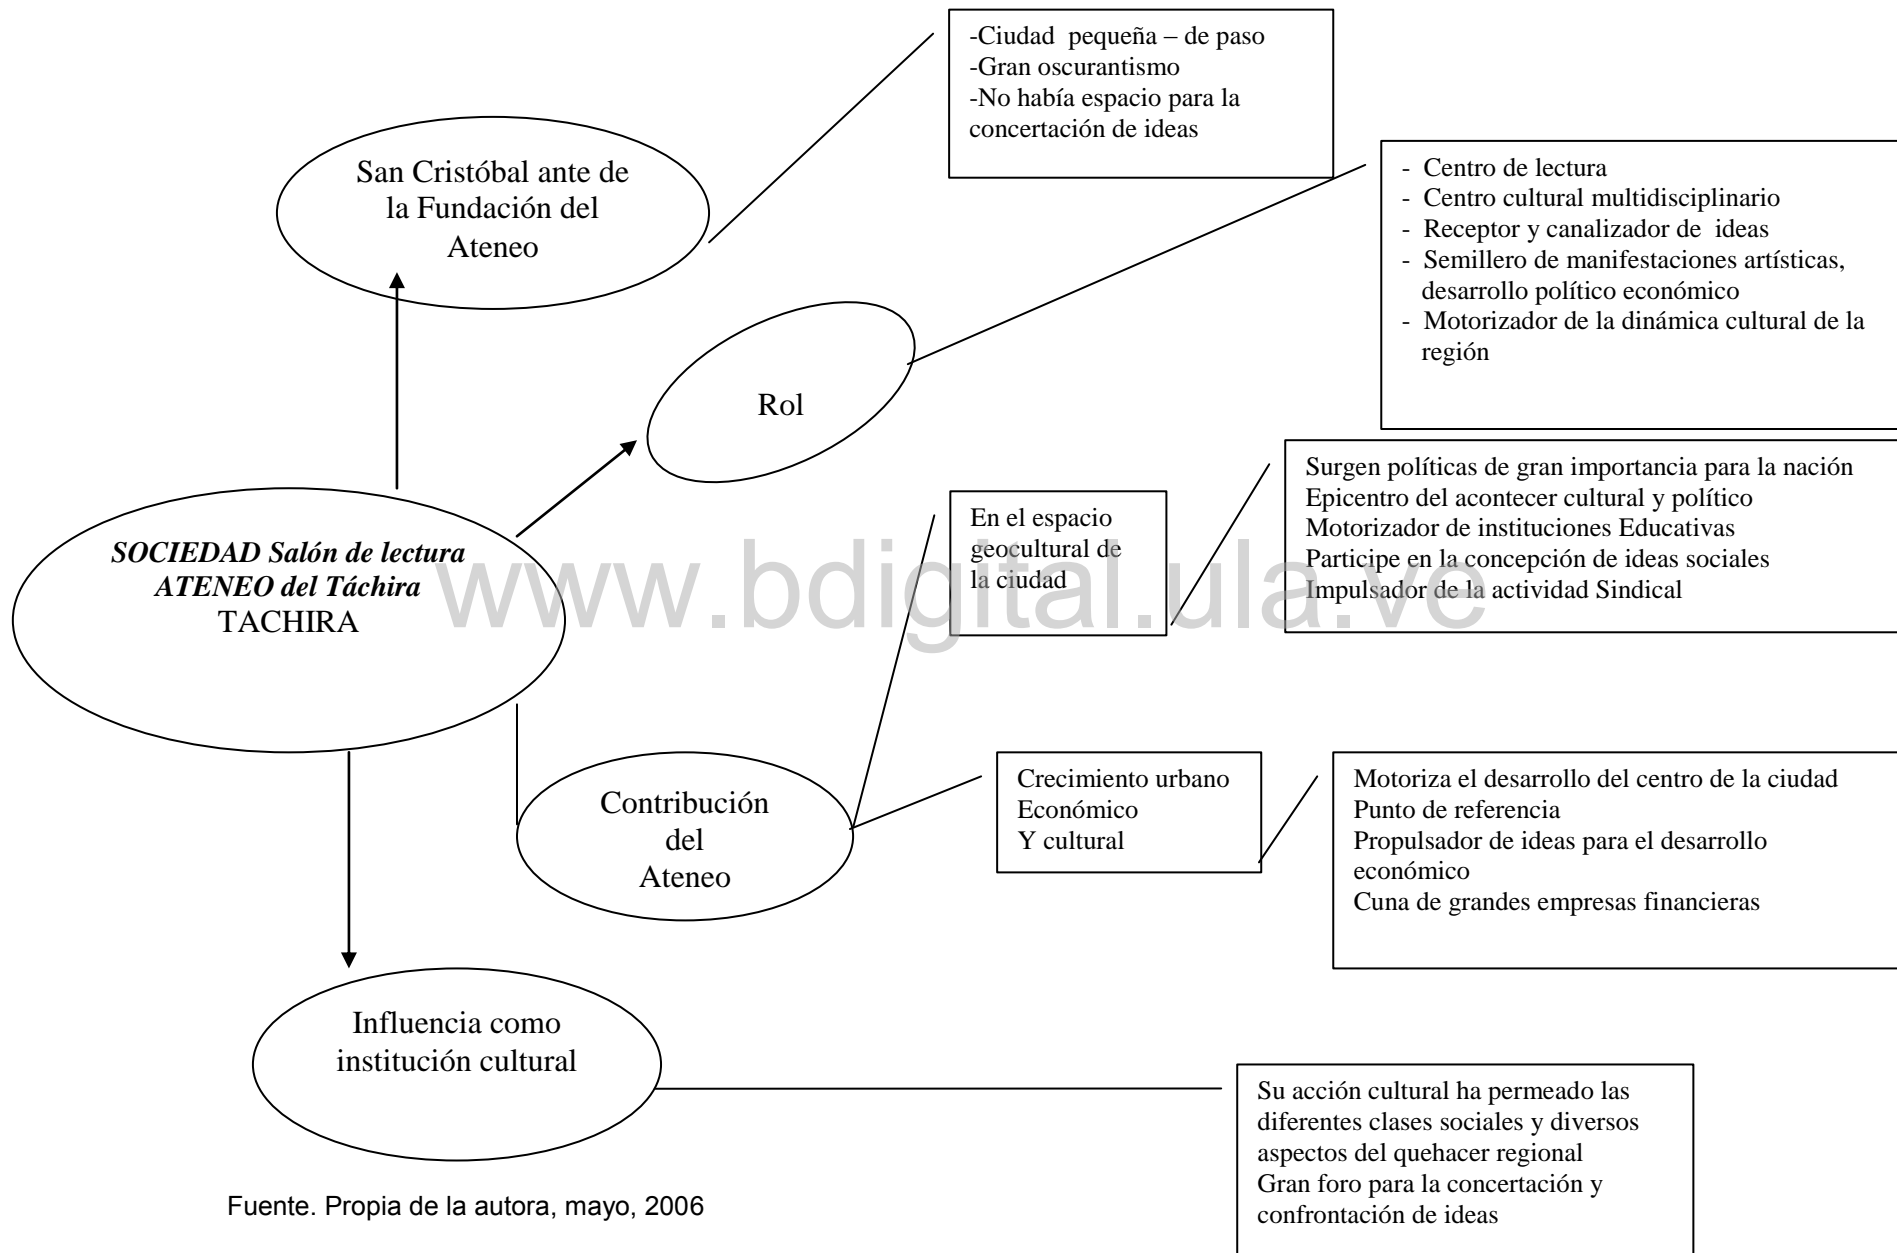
-Ciudad pequeña – de paso
-Gran oscurantismo
-No había espacio para la concertación de ideas

San Cristóbal ante de la Fundación del Ateneo

- Centro de lectura
- Centro cultural multidisciplinario
- Receptor y canalizador de ideas
- Semillero de manifestaciones artísticas, desarrollo político económico
- Motorizador de la dinámica cultural de la región

Rol

Surgen políticas de gran importancia para la nación
Epicentro del acontecer cultural y político
Motorizador de instituciones Educativas
Participe en la concepción de ideas sociales
Impulsador de la actividad Sindical

En el espacio geocultural de la ciudad

*SOCIEDAD Salón de lectura ATENEO del Táchira*
TACHIRA

www.bdigital.ula.ve

Crecimiento urbano
Económico
Y cultural

Motoriza el desarrollo del centro de la ciudad
Punto de referencia
Propulsador de ideas para el desarrollo económico
Cuna de grandes empresas financieras

Contribución del Ateneo

Influencia como institución cultural

Su acción cultural ha permeado las diferentes clases sociales y diversos aspectos del quehacer regional
Gran foro para la concertación y confrontación de ideas

Fuente. Propia de la autora, mayo, 2006